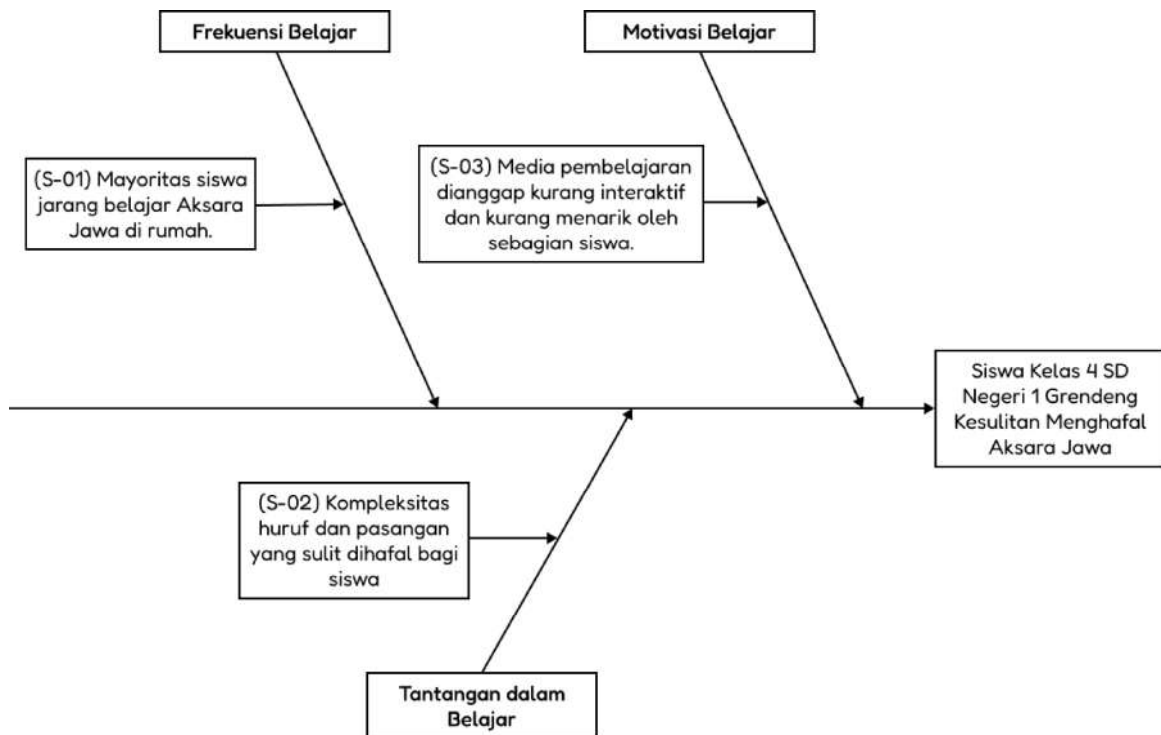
Frekuensi Belajar

Motivasi Belajar

(S-01) Mayoritas siswa jarang belajar Aksara Jawa di rumah.

(S-03) Media pembelajaran dianggap kurang interaktif dan kurang menarik oleh sebagian siswa.

Siswa Kelas 4 SD Negeri 1 Grendeng Kesulitan Menghafal Aksara Jawa

(S-02) Kompleksitas huruf dan pasangan yang sulit dihafal bagi siswa

Tantangan dalam Belajar